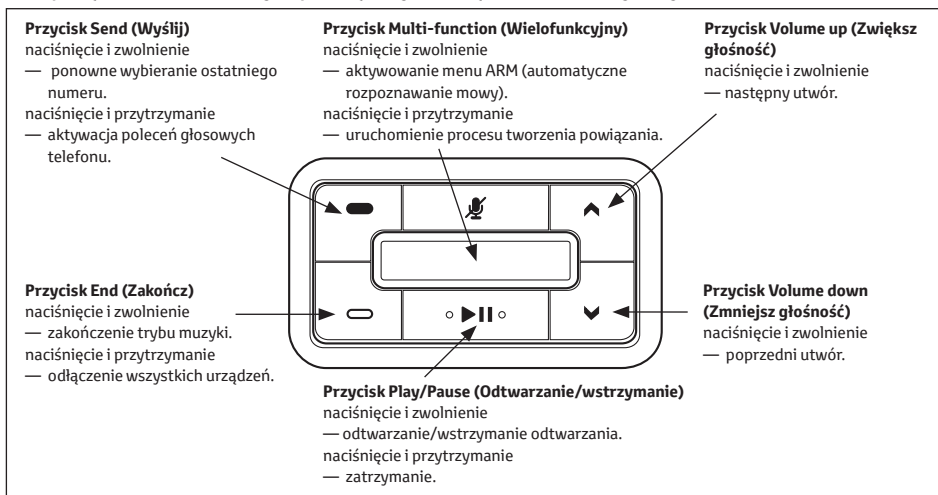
**Przycisk Send (Wyślij)**
naciśnięcie i zwolnienie
— ponowne wybieranie ostatniego numeru.
naciśnięcie i przytrzymanie
— aktywacja poleceń głosowych telefonu.

**Przycisk Multi-function (Wielofunkcyjny)**
naciśnięcie i zwolnienie
— aktywowanie menu ARM (automatyczne rozpoznawanie mowy).
naciśnięcie i przytrzymanie
— uruchomienie procesu tworzenia powiązania.

**Przycisk Volume up (Zwiększ głośność)**
naciśnięcie i zwolnienie
— następny utwór.

**Przycisk End (Zakończ)**
naciśnięcie i zwolnienie
— zakończenie trybu muzyki.
naciśnięcie i przytrzymanie
— odłączenie wszystkich urządzeń.

**Przycisk Volume down (Zmniejsz głośność)**
naciśnięcie i zwolnienie
— poprzedni utwór.

**Przycisk Play/Pause (Odtwarzanie/wstrzymanie)**
naciśnięcie i zwolnienie
— odtwarzanie/wstrzymanie odtwarzania.
naciśnięcie i przytrzymanie
— zatrzymanie.